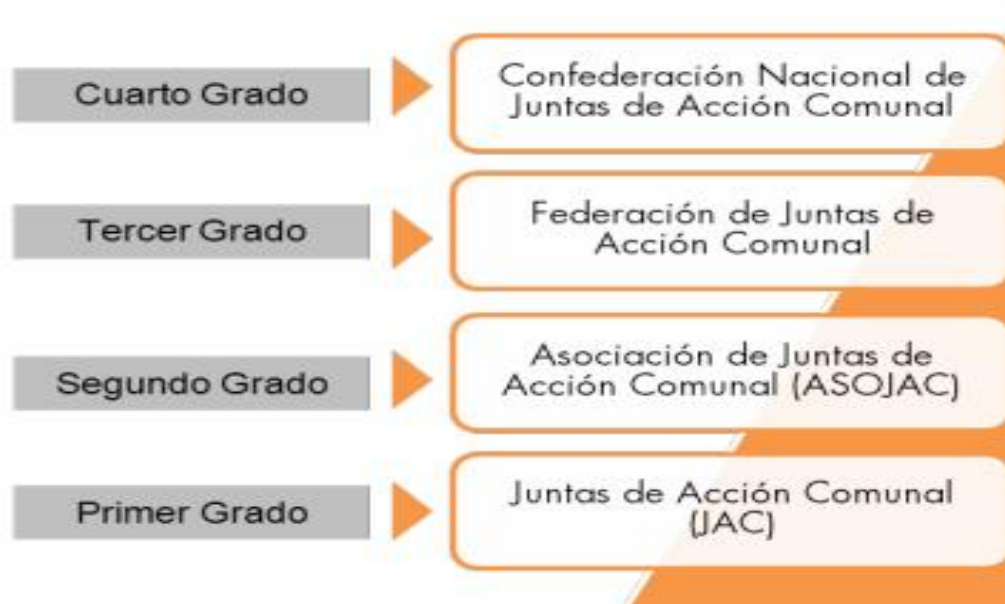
Cuarto Grado

Confederación Nacional de Juntas de Acción Comunal

Tercer Grado

Federación de Juntas de Acción Comunal

Segundo Grado

Asociación de Juntas de Acción Comunal (ASOJAC)

Primer Grado

Juntas de Acción Comunal (JAC)